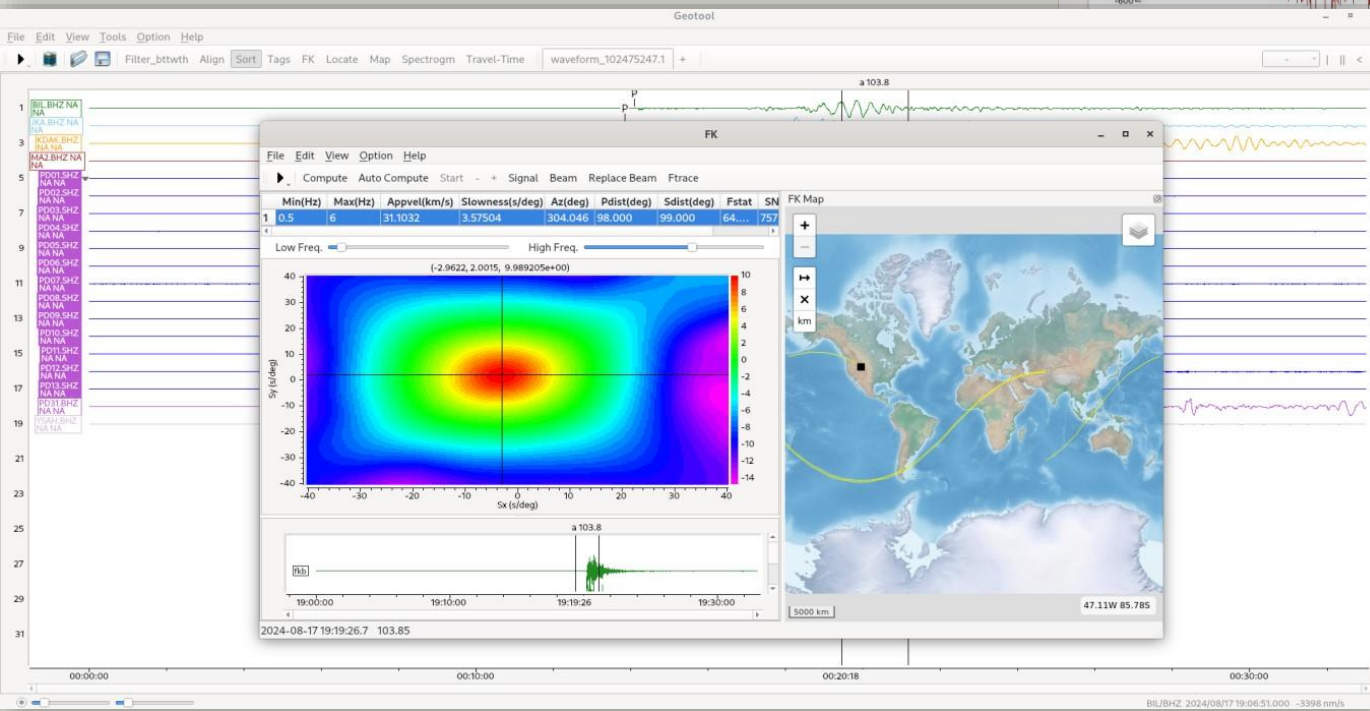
Geotool

File Edit View Tools Option Help

Filter_bttwth Align Sort Tags FK Locate Map Spectrogm Travel-Time waveform_102475247.1 +

a 103.8

1 BIL.BHZ NA NA
DKA.BHZ NA NA
3 KDAK.BHZ NA NA
MA2.BHZ NA NA
5 PD01.SHZ NA NA
PD02.SHZ NA NA
7 PD03.SHZ NA NA
PD04.SHZ NA NA
9 PD05.SHZ NA NA
PD06.SHZ NA NA
11 PD07.SHZ NA NA
PD08.SHZ NA NA
13 PD09.SHZ NA NA
PD10.SHZ NA NA
15 PD11.SHZ NA NA
PD12.SHZ NA NA
17 PD13.SHZ NA NA
PD31.BHZ NA NA
19 YSAH.BHZ NA NA
21
23
25
27
29
31

P
P

FK

File Edit View Option Help

Compute Auto Compute Start - + Signal Beam Replace Beam Ftrace

| | Min(Hz) | Max(Hz) | Appvel(km/s) | Slowness(s/deg) | Az(deg) | Pdist(deg) | Sdist(deg) | Fstat | SN |
|---|---|---|---|---|---|---|---|---|---|
| 1 | 0.5 | 6 | 31.1032 | 3.57504 | 304.046 | 98.000 | 99.000 | 64.... | 757 |

Low Freq. High Freq.

(-2.9622, 2.0015, 9.989205e+00)

40 30 20 10 0 -10 -20 -30 -40
Sy (s/deg)
-40 -30 -20 -10 0 10 20 30 40
Sx (s/deg)

10 8 6 4 2 0 -2 -4 -6 -8 -10 -12 -14

a 103.8
fkb
19:00:00 19:10:00 19:19:26 19:30:00

2024-08-17 19:19:26.7 103.85

FK Map
+
—
↦
×
km
5000 km
47.11W 85.785

00:00:00 00:10:00 00:20:18 00:30:00

BIL/BHZ 2024/08/17 19:06:51.000 -3398 nm/s